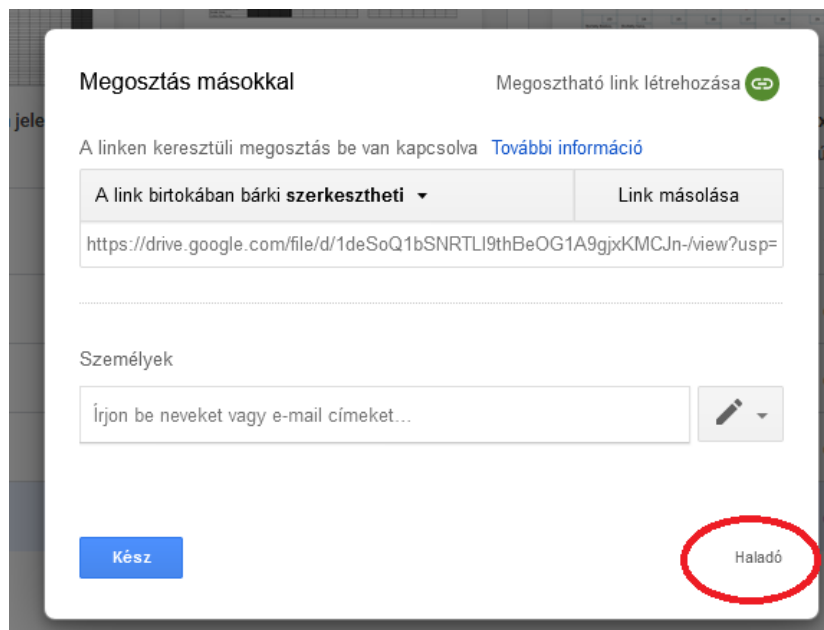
jele

Megosztás másokkal

Megosztható link létrehozása

A linken keresztüli megosztás be van kapcsolva További információ

A link birtokában bárki **szerkesztheti**

Link másolása

https://drive.google.com/file/d/1deSoQ1bSNRTLI9thBeOG1A9gjxKMCJn-/view?usp=

Személyek

Írjon be neveket vagy e-mail címeket...

Kész

Haladó